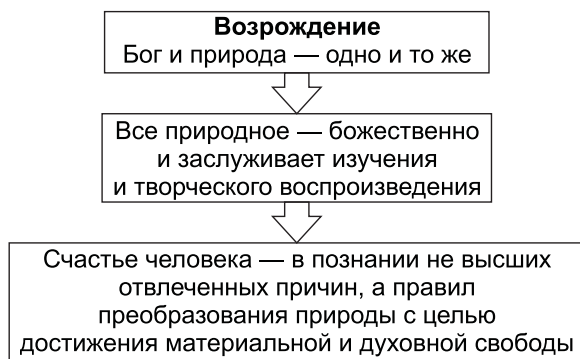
**Возрождение**
Бог и природа — одно и то же

Все природное — божественно и заслуживает изучения и творческого воспроизведения

Счастье человека — в познании не высших отвлеченных причин, а правил преобразования природы с целью достижения материальной и духовной свободы